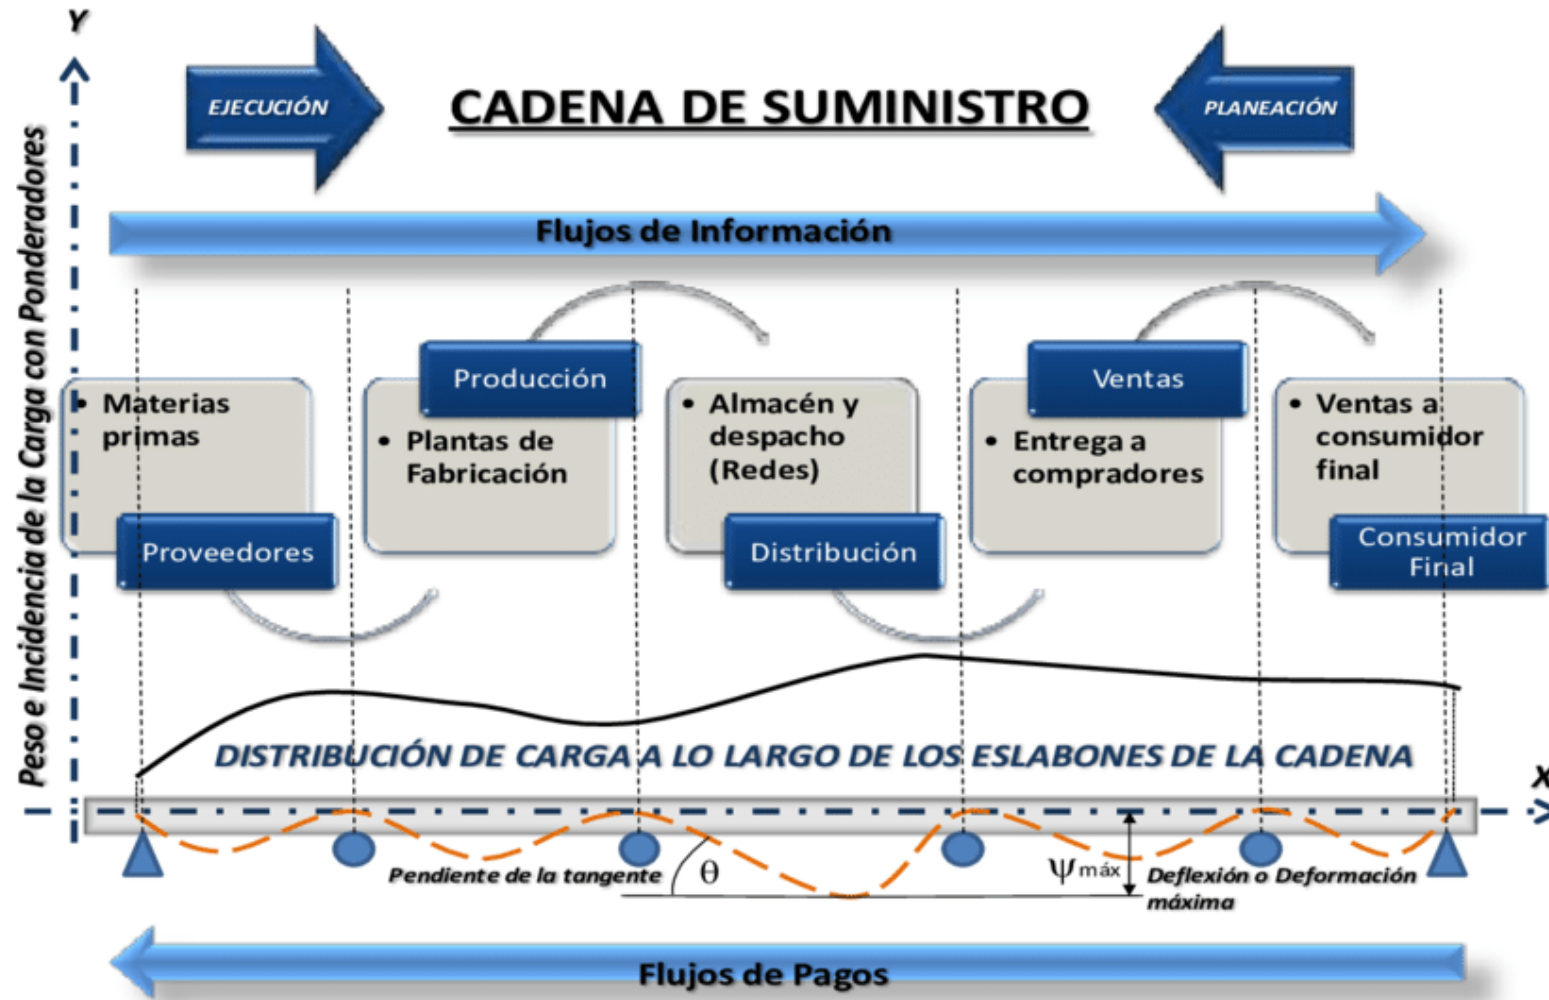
Y

Peso e Incidencia de la Carga con Ponderadores

EJECUCIÓN

CADENA DE SUMINISTRO

PLANEACIÓN

Flujos de Información

• Materias primas

Proveedores

Producción

• Plantas de Fabricación

• Almacén y despacho (Redes)

Distribución

Ventas

• Entrega a compradores

• Ventas a consumidor final

Consumidor Final

DISTRIBUCIÓN DE CARGA A LO LARGO DE LOS ESLABONES DE LA CADENA

X

Pendiente de la tangente

$\theta$

$\psi_{máx}$

Deflexión o Deformación máxima

Flujos de Pagos